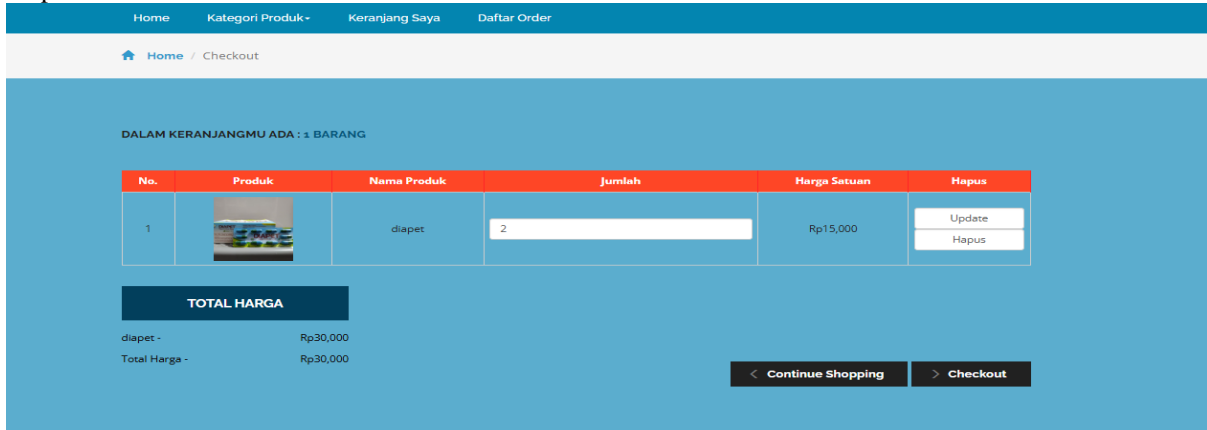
Home Kategori Produk Keranjang Saya Daftar Order

Home / Checkout

DALAM KERANJANGMU ADA : 1 BARANG

| No. | Produk | Nama Produk | Jumlah | Harga Satuan | Hapus |
|---|---|---|---|---|---|
| 1 | | diapet | 2 | Rp15,000 | Update Hapus |

TOTAL HARGA

diapet - Rp30,000
Total Harga - Rp30,000

Continue Shopping
Checkout